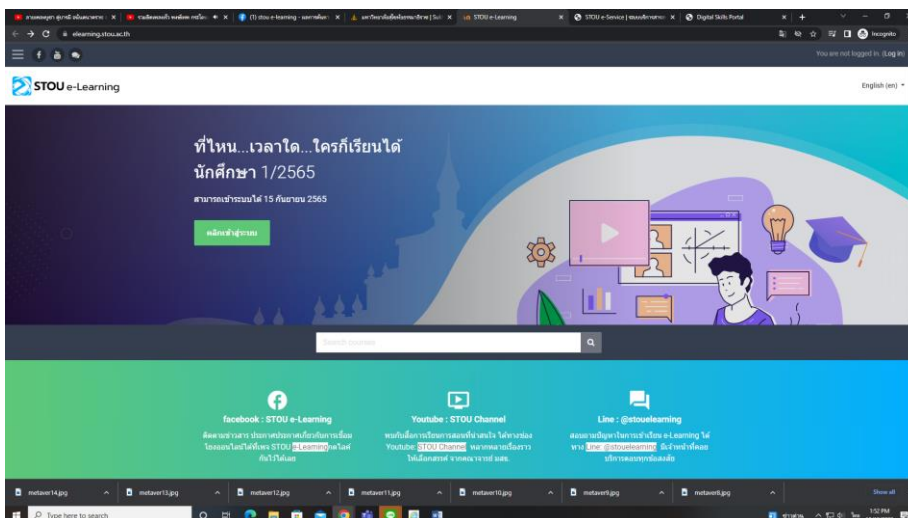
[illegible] | (1) stou e-learning - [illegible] | มหาวิทยาลัยสุโขทัยธรรมาธิราช | STOU e-Learning | STOU e-Service | Digital Skills Portal

elearning.stou.ac.th

Incognito

You are not logged in. (Log in)

STOU e-Learning

English (en)

ที่ไหน...เวลาใด...ใครก็เรียนได้
นักศึกษา 1/2565

สามารถเข้าระบบได้ 15 กันยายน 2565

คลิกเข้าสู่ระบบ

Search courses

facebook : STOU e-Learning

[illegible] STOU e-Learning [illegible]

Youtube : STOU Channel

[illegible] Youtube STOU Channel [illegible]

Line : @stouelearning

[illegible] Line @stouelearning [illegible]

metaver14.jpg | metaver13.jpg | metaver12.jpg | metaver11.jpg | metaver10.jpg | metaver9.jpg | metaver8.jpg | Show all

Type here to search

1:52 PM